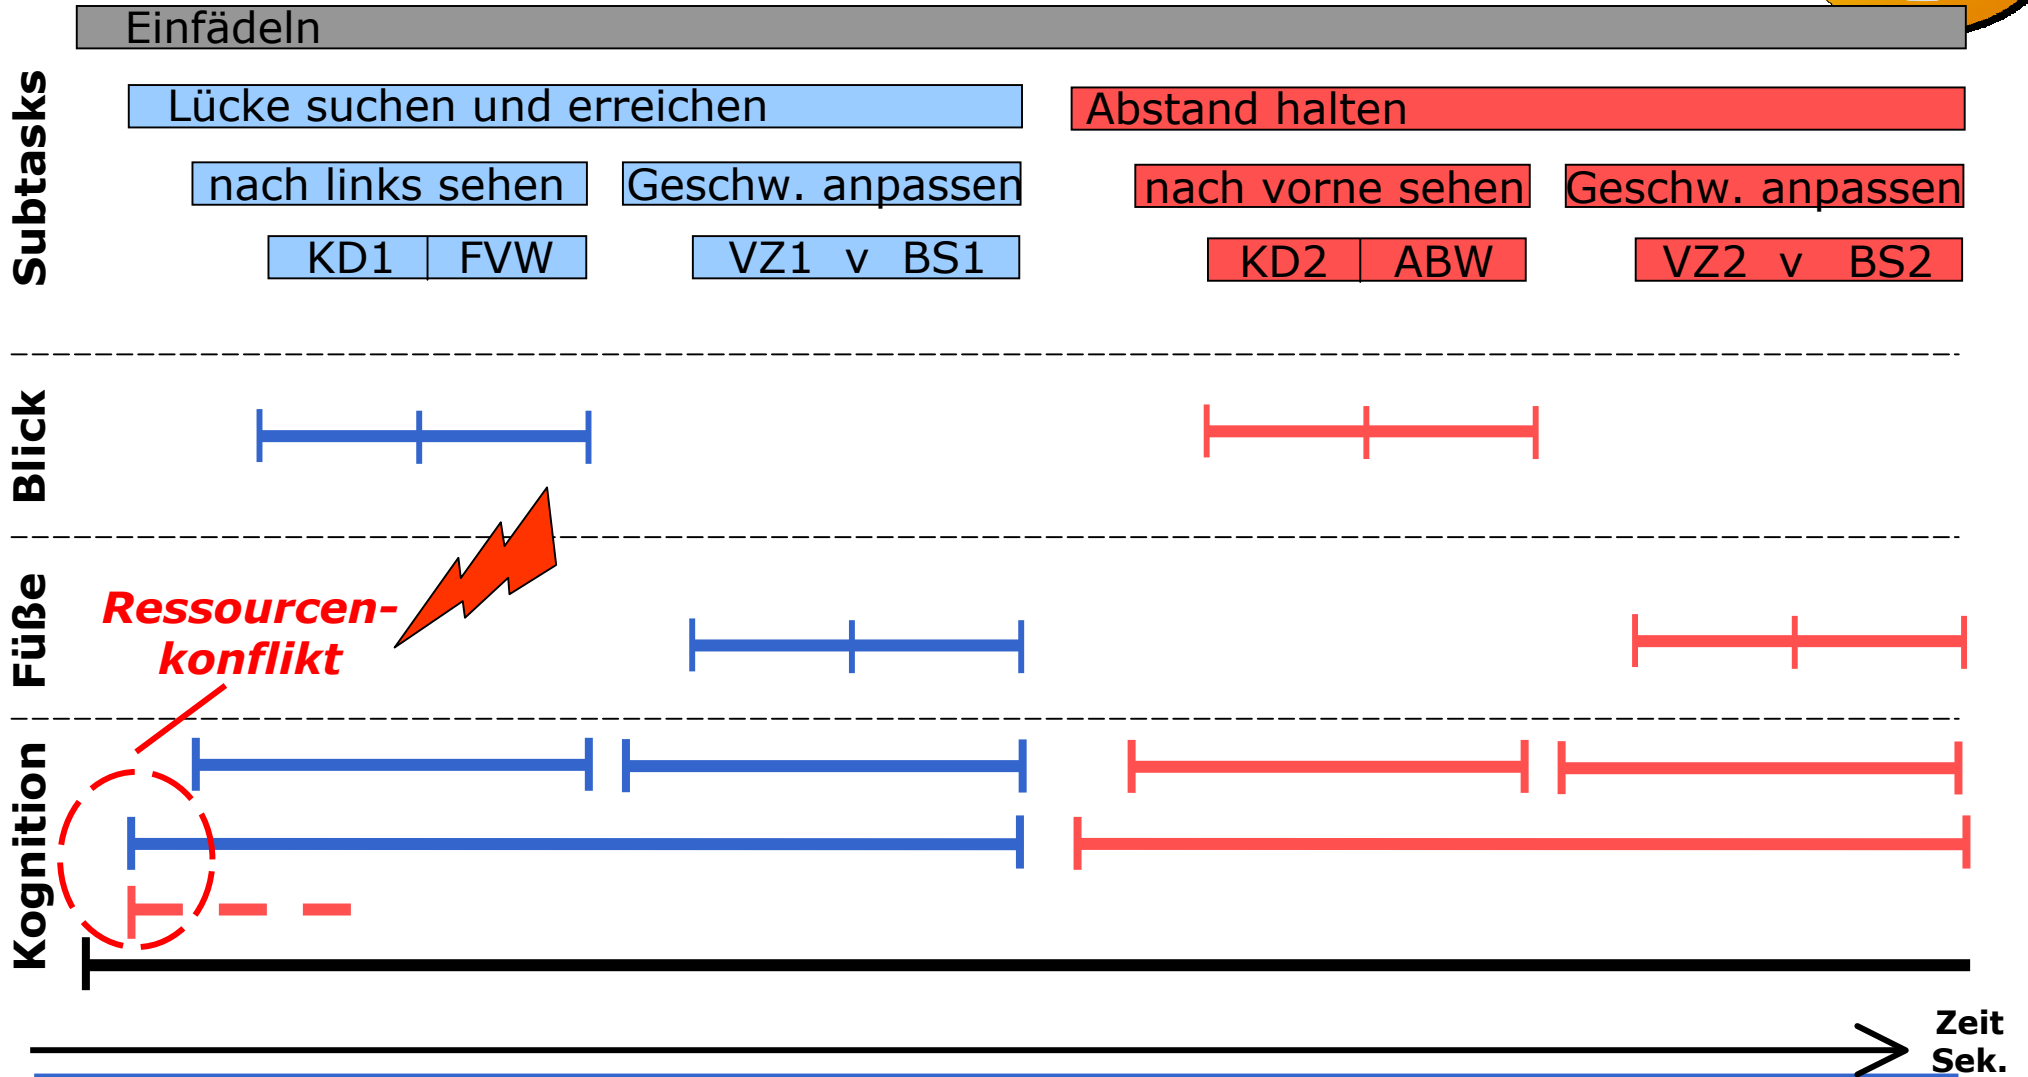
Einfädeln

Subtasks

Lücke suchen und erreichen

Abstand halten

nach links sehen

Geschw. anpassen

nach vorne sehen

Geschw. anpassen

KD1 FVW

VZ1 v BS1

KD2 ABW

VZ2 v BS2

Blick

Füße

Ressourcen-konflikt

Kognition

Zeit Sek.